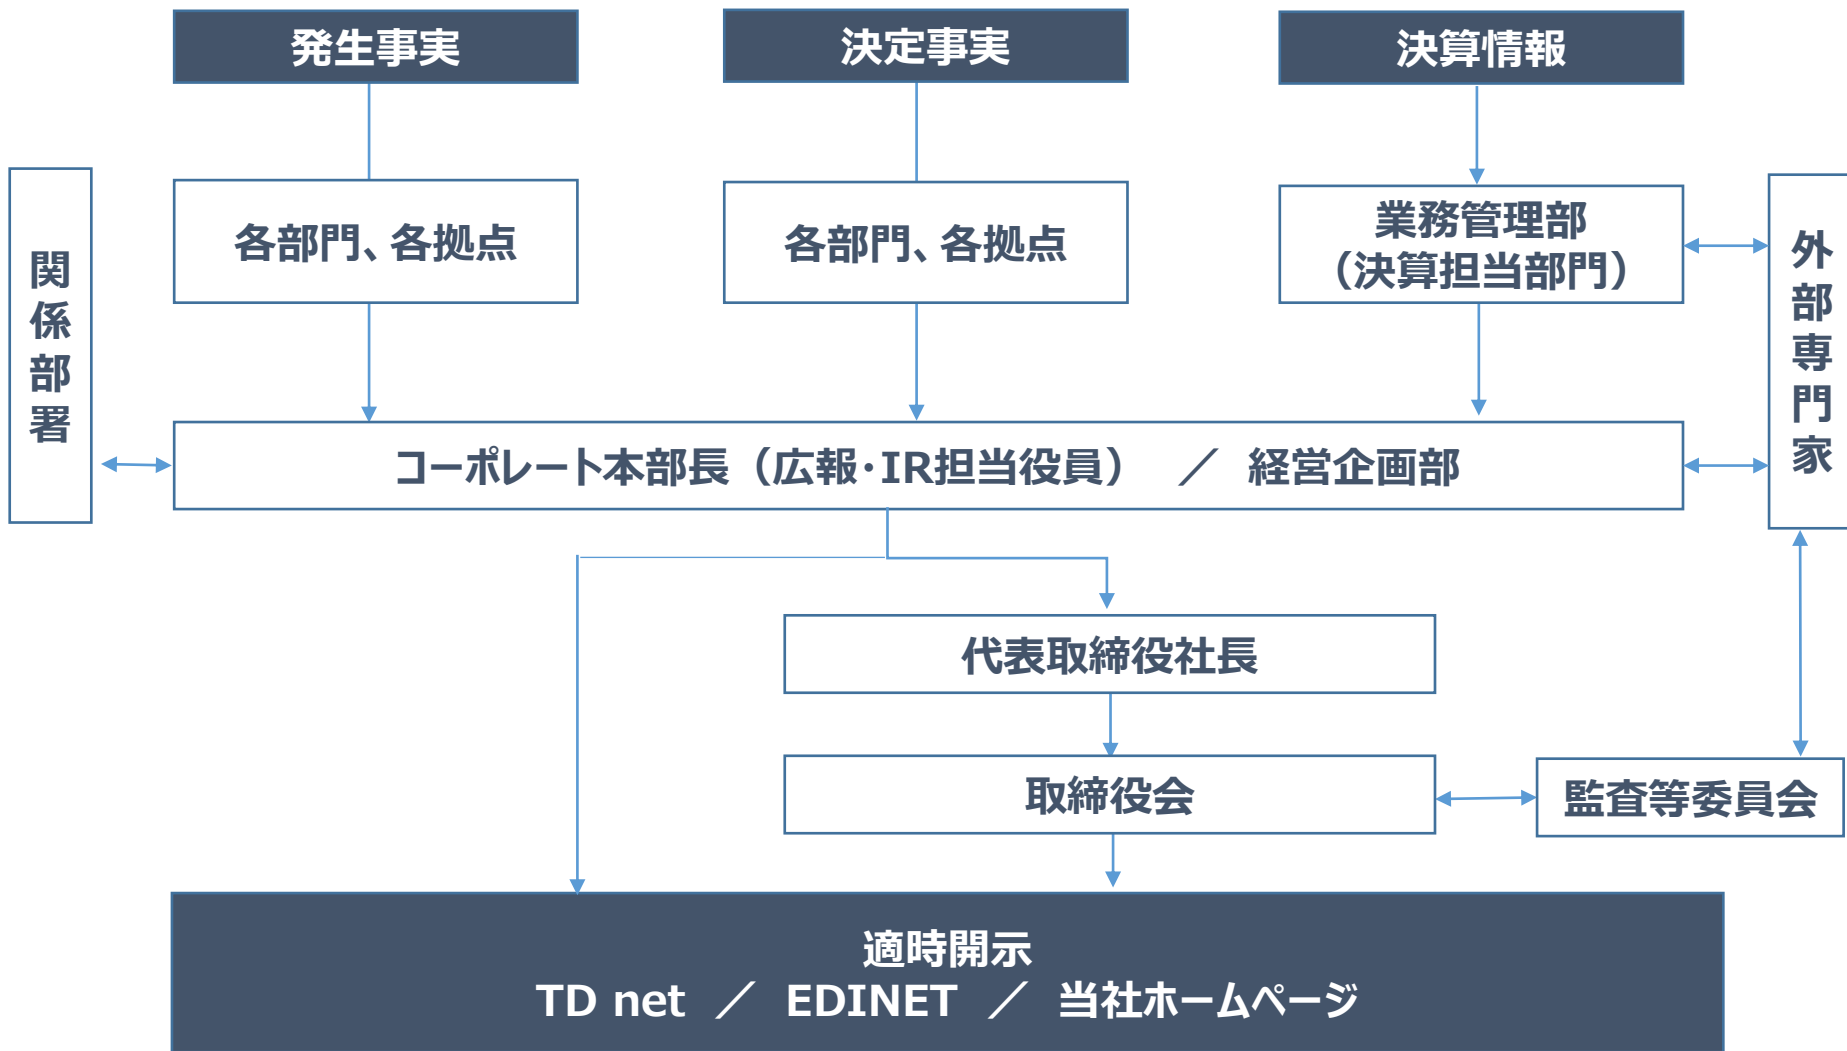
発生事実

決定事実

決算情報

関係部署

各部門、各拠点

各部門、各拠点

業務管理部
（決算担当部門）

外部専門家

コーポレート本部長（広報・IR担当役員） ／ 経営企画部

代表取締役社長

取締役会

監査等委員会

適時開示
TD net ／ EDINET ／ 当社ホームページ